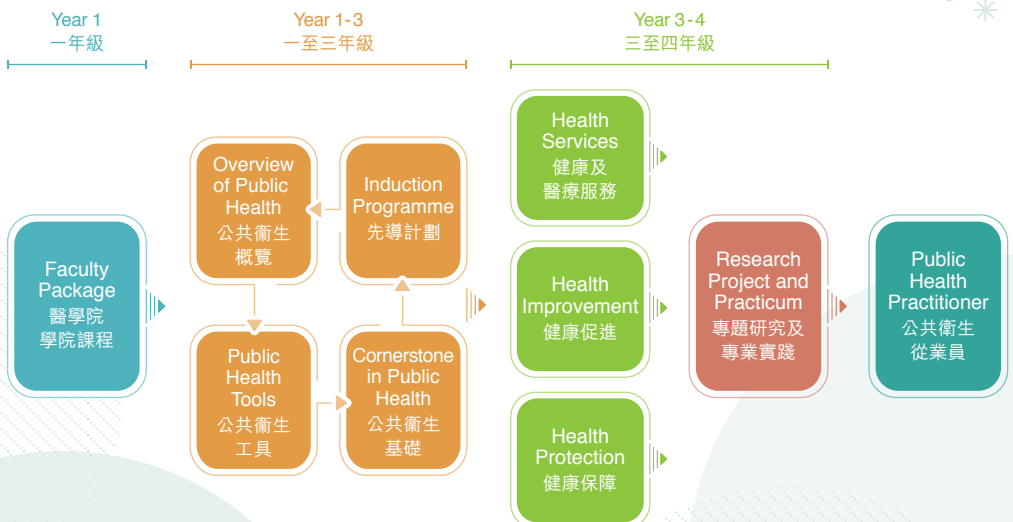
Year 1
一年級

Year 1-3
一至三年級

Year 3-4
三至四年級

Faculty Package
醫學院
學院課程

Overview of Public Health
公共衛生
概覽

Induction Programme
先導計劃

Public Health Tools
公共衛生
工具

Cornerstone in Public Health
公共衛生
基礎

Health Services
健康及
醫療服務

Health Improvement
健康促進

Health Protection
健康保障

Research Project and Practicum
專題研究及
專業實踐

Public Health Practitioner
公共衛生
從業員